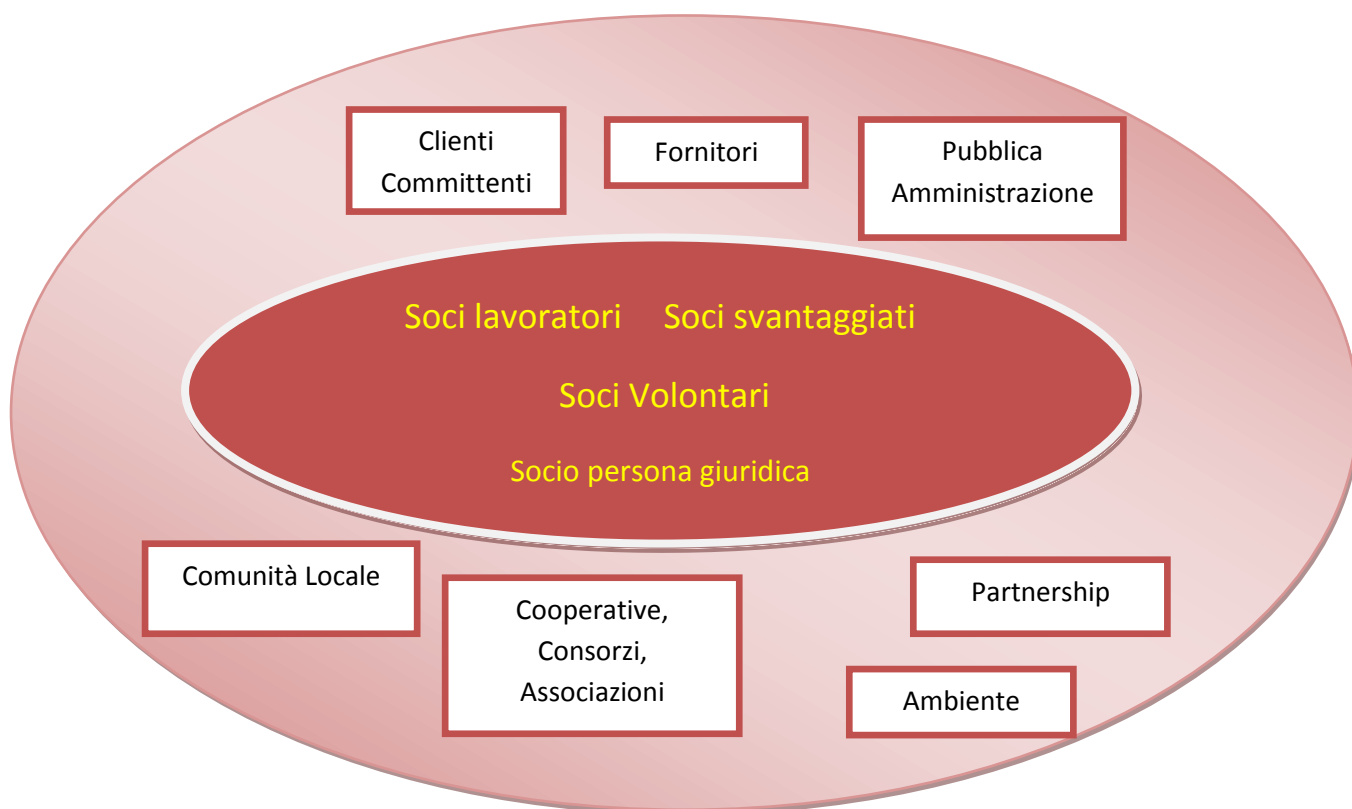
Clienti
Committenti

Fornitori

Pubblica
Amministrazione

Soci lavoratori Soci svantaggiati

Soci Volontari

Socio persona giuridica

Comunità Locale

Cooperative,
Consorzi,
Associazioni

Partnership

Ambiente